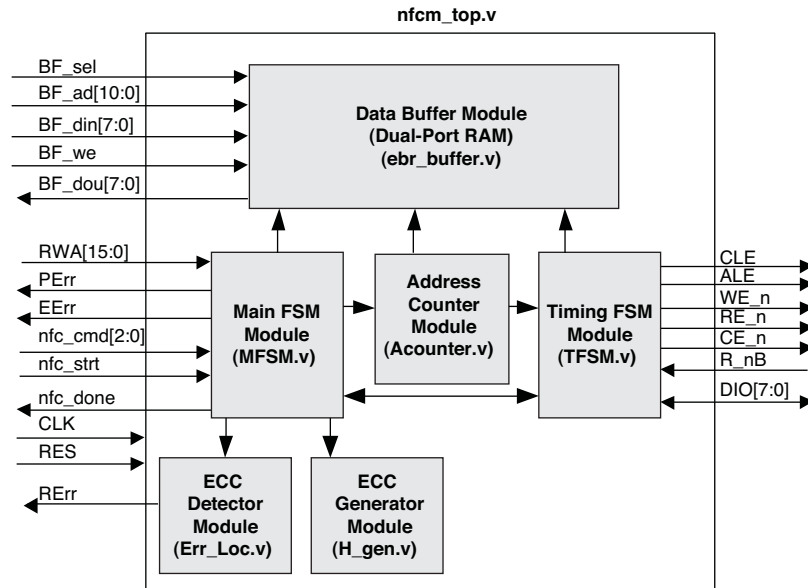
nfcm_top.v

BF_sel
BF_ad[10:0]
BF_din[7:0]
BF_we
BF_dou[7:0]

Data Buffer Module
(Dual-Port RAM)
(ebr_buffer.v)

RWA[15:0]
PErr
EErr
nfc_cmd[2:0]
nfc_strt
nfc_done
CLK
RES

Main FSM
Module
(MFSM.v)

Address
Counter
Module
(Acounter.v)

Timing FSM
Module
(TFSM.v)

CLE
ALE
WE_n
RE_n
CE_n
R_nB
DIO[7:0]

RErr

ECC
Detector
Module
(Err_Loc.v)

ECC
Generator
Module
(H_gen.v)